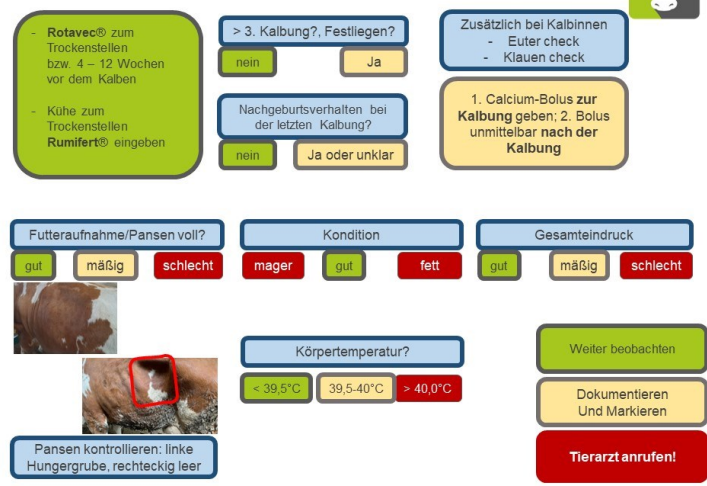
- **Rotavec®** zum Trockenstellen bzw. 4 – 12 Wochen vor dem Kalben

- Kühe zum Trockenstellen **Rumifert®** eingeben

> 3. Kalbung?, Festliegen?

nein

Ja

Nachgeburtsverhalten bei der letzten Kalbung?

nein

Ja oder unklar

Zusätzlich bei Kalbinnen
- Euter check
- Klauen check

1. Calcium-Bolus **zur Kalbung** geben; 2. Bolus unmittelbar **nach der Kalbung**

Futteraufnahme/Pansen voll?

gut

mäßig

schlecht

Kondition

mager

gut

fett

Gesamteindruck

gut

mäßig

schlecht

Körpertemperatur?

< 39,5°C

39,5-40°C

> 40,0°C

Pansen kontrollieren: linke Hungergrube, rechteckig leer

Weiter beobachten

Dokumentieren Und Markieren

**Tierarzt anrufen!**